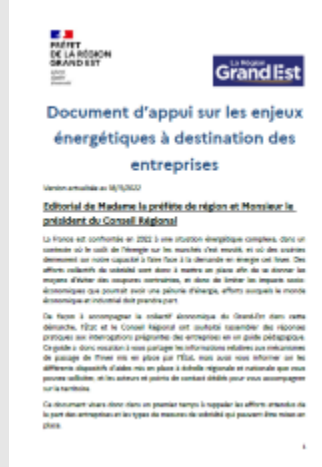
PRÉFET DE LA RÉGION GRAND EST

La Région Grand Est

Document d'appui sur les enjeux énergétiques à destination des entreprises

Version actualisée au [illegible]

Editorial de Madame la préfète de région et Monsieur le président du Conseil Régional

La France est confrontée en 2022 à une situation énergétique complexe, dans un contexte où le coût de l'énergie sur les marchés s'est envolé, et où des craintes demeurent sur notre capacité à faire face à la demande en énergie cet hiver. Des efforts collectifs de sobriété sont donc à mettre en place afin de se donner les moyens d'éviter des coupures contraintes, et donc de limiter les impacts socio-économiques que pourrait avoir une pénurie d'énergie, efforts auxquels le monde économique et industriel doit prendre part.

De façon à accompagner la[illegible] économique du Grand-Est dans cette démarche, l'Etat et le Conseil Régional ont souhaité rassembler des réponses pratiques aux interrogations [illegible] des entreprises en un guide pédagogique. Ce guide a donc vocation à vous partager les informations relatives aux mécanismes de passage de l'hiver mis en place par l'Etat, mais aussi vous informer sur les différents dispositifs d'aides mis en place à échelle régionale et nationale que vous pouvez solliciter, et les acteurs et points de contact dédiés pour vous accompagner sur le territoire.

Ce document vivant donc dans un premier temps à rappeler les efforts attendus de la part des entreprises et les types de mesures de sobriété qui peuvent être mises en place.

1